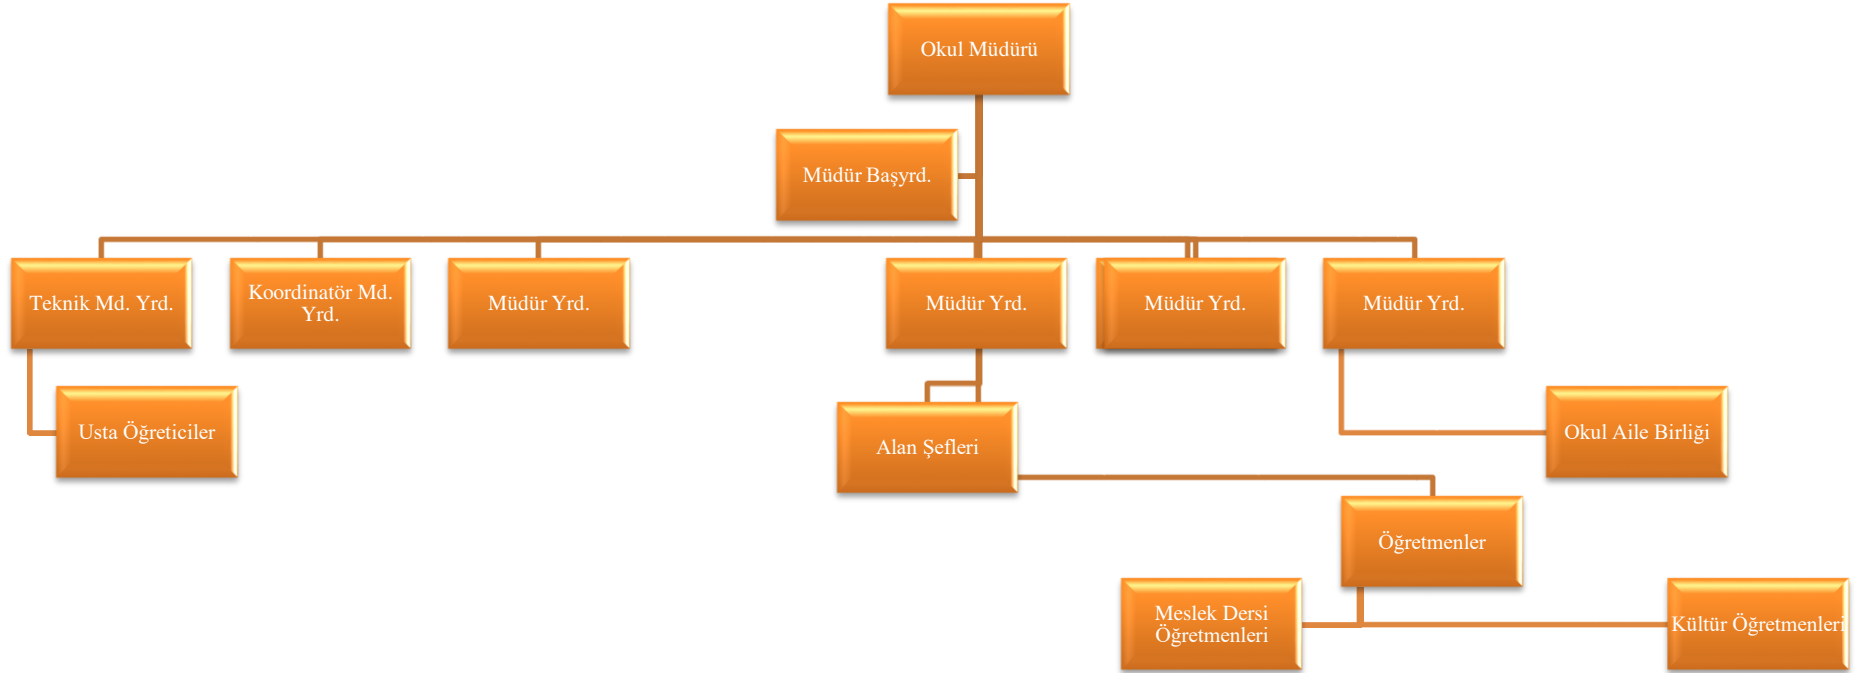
Okul Müdürü

Müdür Başyrd.

Teknik Md. Yrd.

Koordinatör Md. Yrd.

Müdür Yrd.

Müdür Yrd.

Müdür Yrd.

Müdür Yrd.

Usta Öğreticiler

Alan Şefleri

Okul Aile Birliği

Öğretmenler

Meslek Dersi Öğretmenleri

Kültür Öğretmenleri